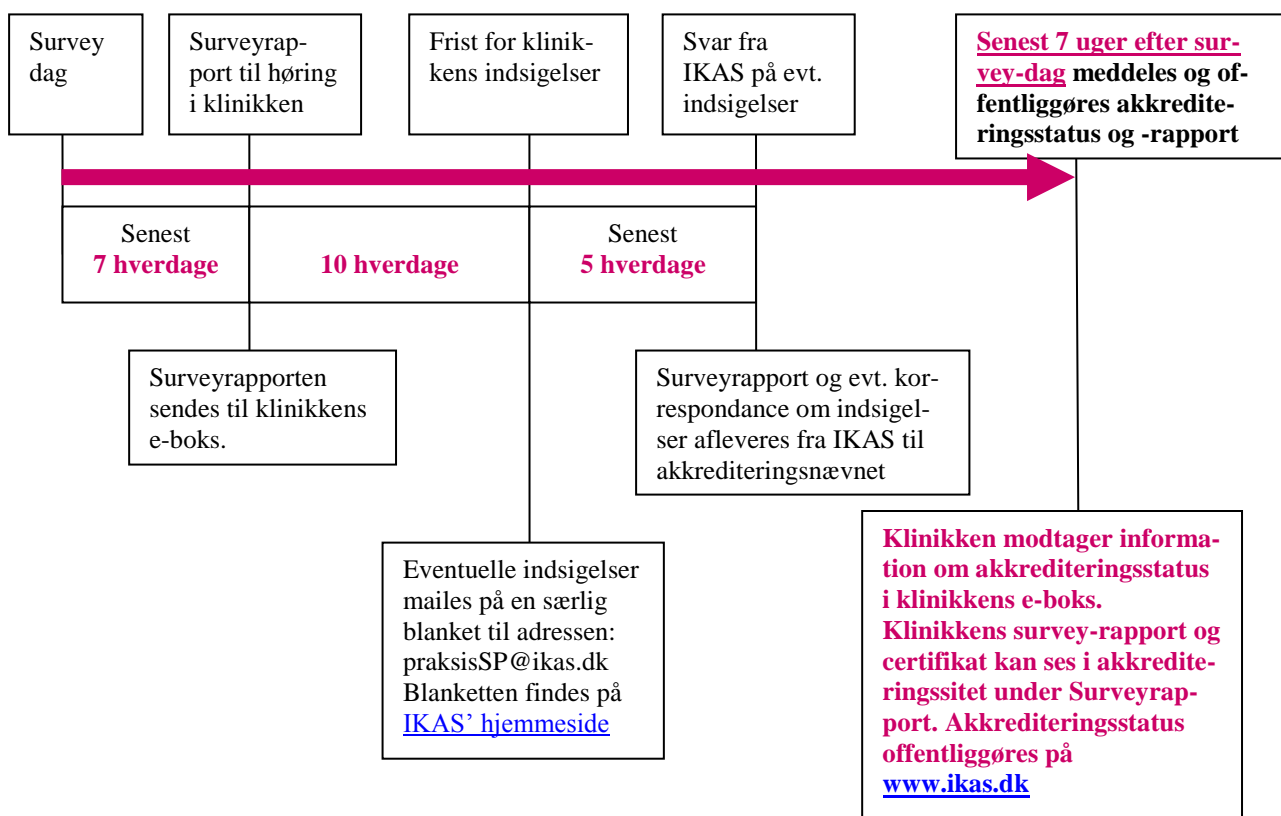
Survey dag

Surveyrapport til høring i klinikken

Frist for klinikkens indsigelser

Svar fra IKAS på evt. indsigelser

Senest 7 uger efter survey-dag meddeles og offentliggøres akkrediteringsstatus og -rapport

Senest 7 hverdage

10 hverdage

Senest 5 hverdage

Surveyrapporten sendes til klinikkens e-boks.

Surveyrapport og evt. korrespondance om indsigelser afleveres fra IKAS til akkrediteringsnævnet

Eventuelle indsigelser mailes på en særlig blanket til adressen: praksisSP@ikas.dk Blanketten findes på IKAS' hjemmeside

Klinikken modtager information om akkrediteringsstatus i klinikkens e-boks. Klinikkens survey-rapport og certifikat kan ses i akkrediteringssitet under Surveyrapport. Akkrediteringsstatus offentliggøres på www.ikas.dk